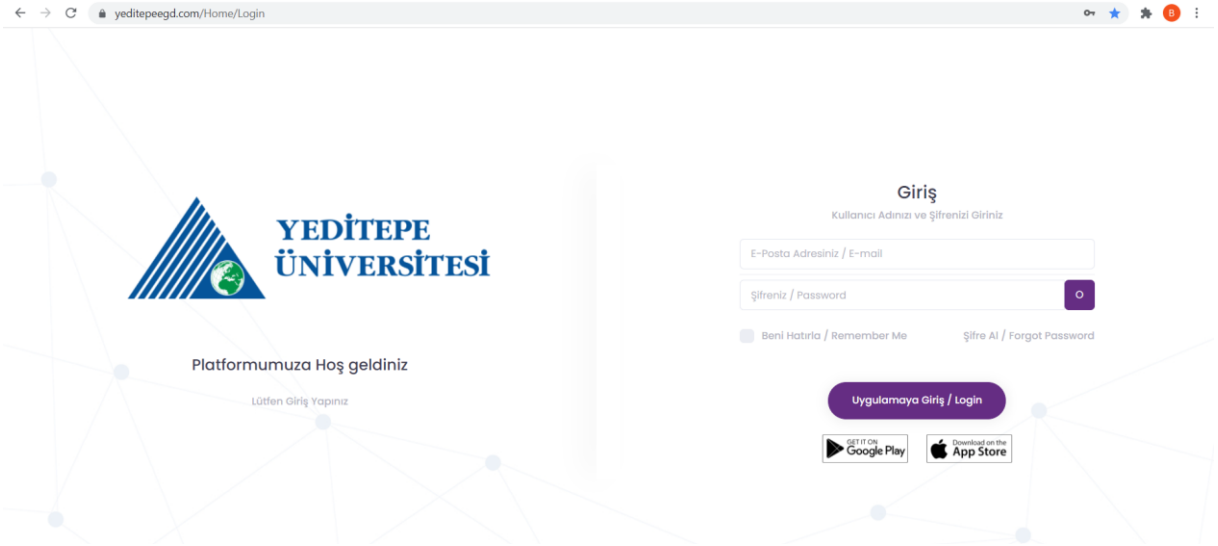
yeditepeegd.com/Home/Login

B

YEDİTEPE
ÜNİVERSİTESİ

Platformumuza Hoş geldiniz

Lütfen Giriş Yapınız

Giriş

Kullanıcı Adınızı ve Şifrenizi Giriniz

E-Posta Adresiniz / E-mail

Şifreniz / Password

O

Beni Hatırla / Remember Me

Şifre Al / Forgot Password

Uygulamaya Giriş / Login

GET IT ON
Google Play

Download on the
App Store